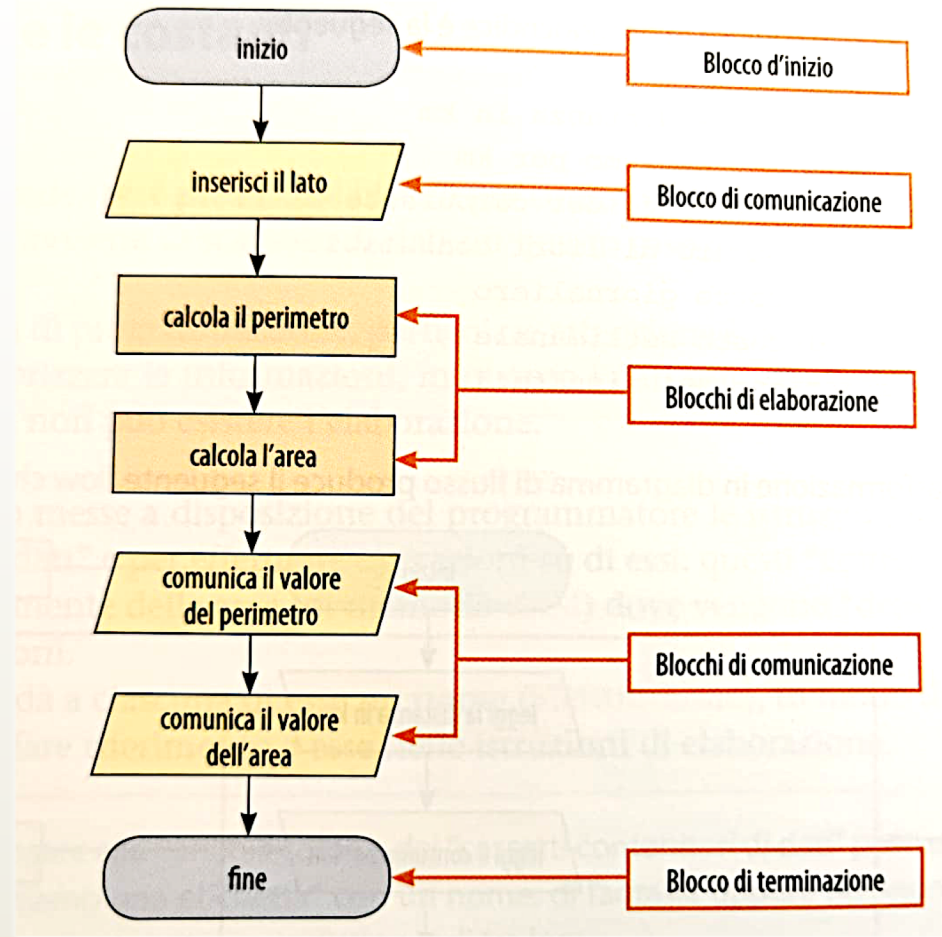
inizio

Blocco d’inizio

inserisci il lato

Blocco di comunicazione

calcola il perimetro

Blocchi di elaborazione

calcola l’area

comunica il valore del perimetro

Blocchi di comunicazione

comunica il valore dell’area

fine

Blocco di terminazione